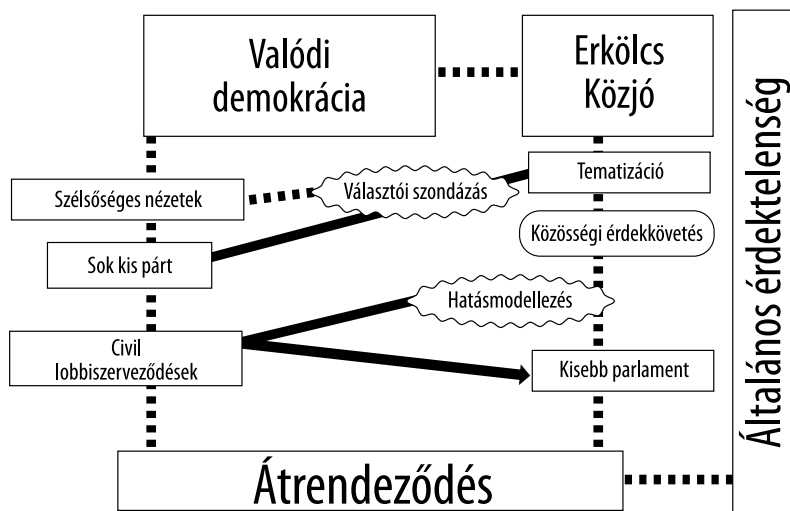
Valódi demokrácia

Erkölcs Közjó

Általános érdektelenség

Tematizáció

Szélsőséges nézetek

Választói szondázás

Közösségi érdekkövetés

Sok kis párt

Hatásmodellezés

Civil lobbiszerveződések

Kisebb parlament

Átrendeződés